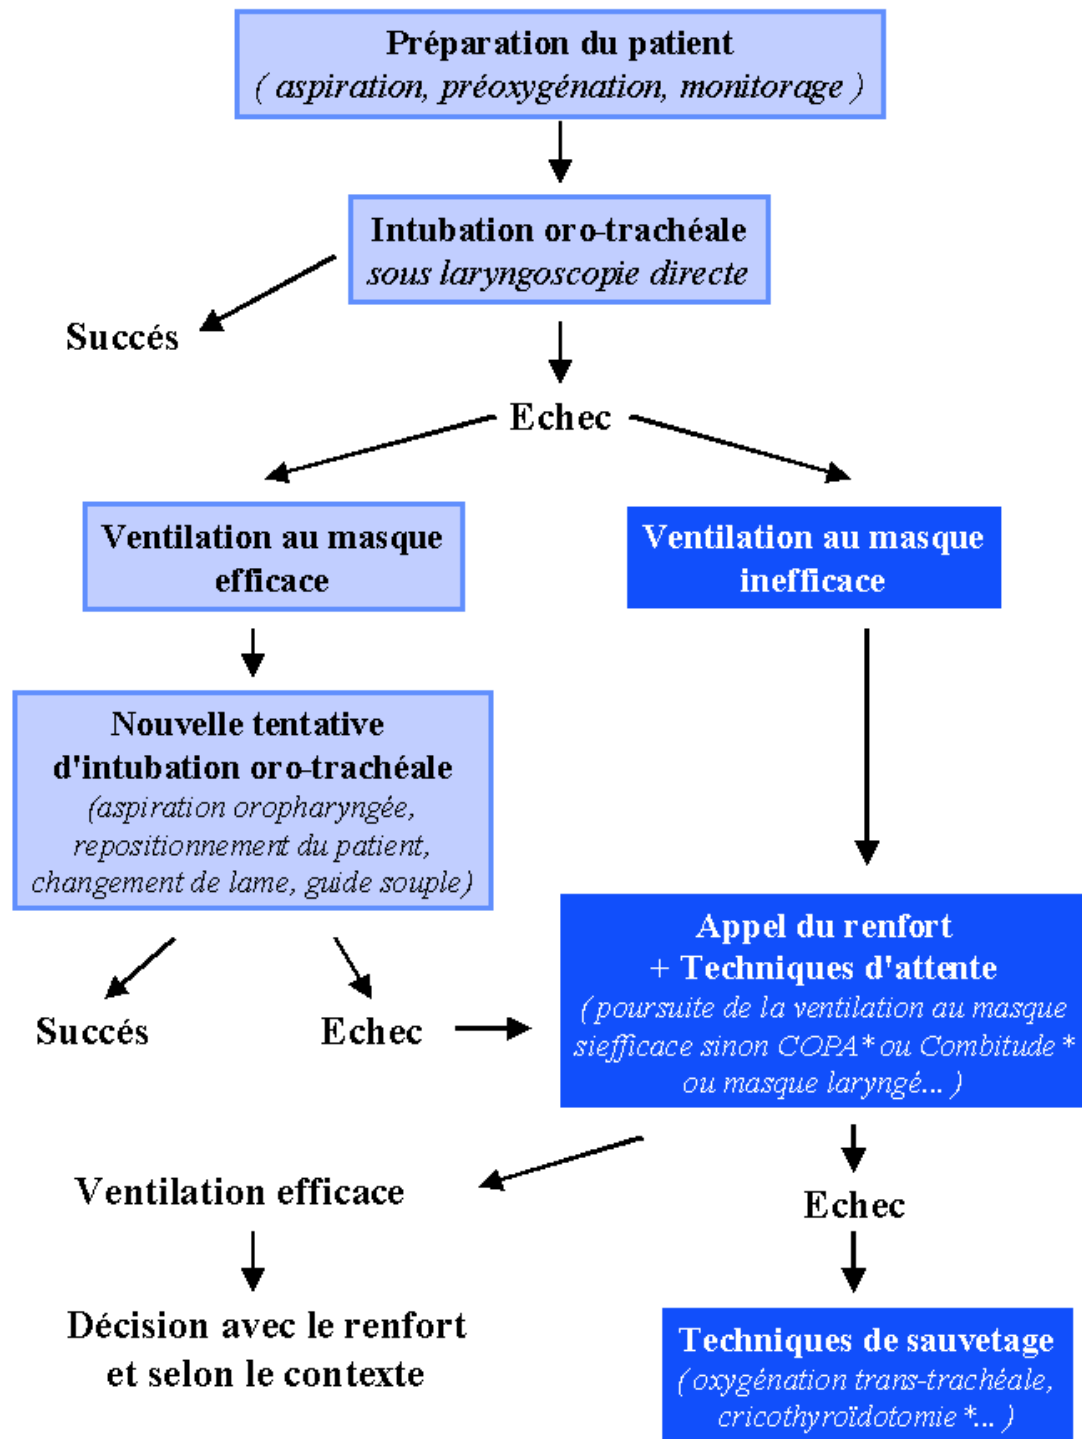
Préparation du patient
( aspiration, préoxygénation, monitorage )

Intubation oro-trachéale
sous laryngoscopie directe

Succés

Echec

Ventilation au masque efficace

Ventilation au masque inefficace

Nouvelle tentative d'intubation oro-trachéale
(aspiration oropharyngée, repositionnement du patient, changement de lame, guide souple)

Succés

Echec

Appel du renfort
+ Techniques d'attente
( poursuite de la ventilation au masque siefficace sinon COPA* ou Combitude * ou masque laryngé... )

Ventilation efficace

Echec

Décision avec le renfort et selon le contexte

Techniques de sauvetage
( oxygénation trans-trachéale, cricothyroïdotomie *... )